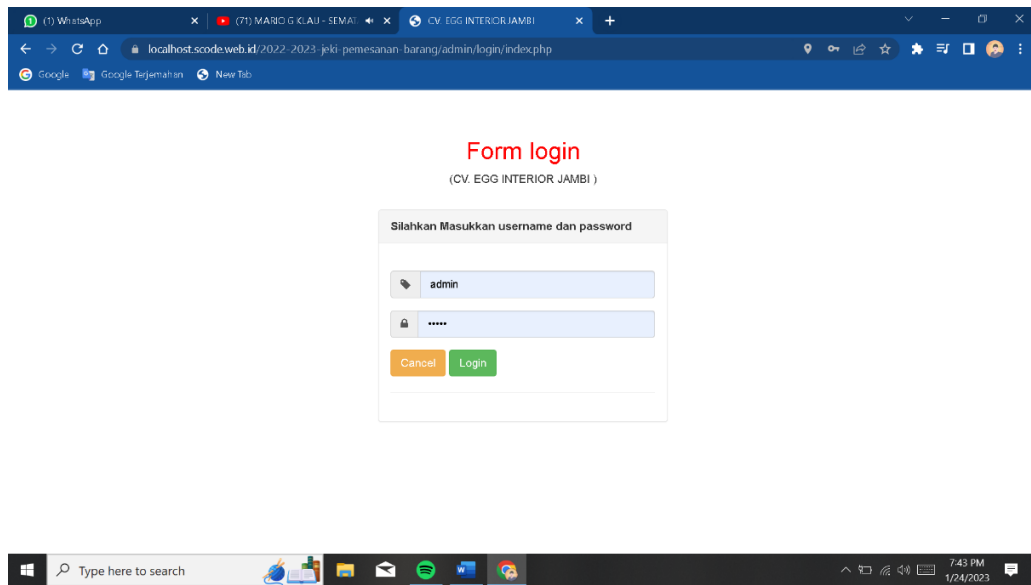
(1) WhatsApp
(71) MARIO G KLAU - SEMAT
CV. EGG INTERIOR JAMBI
localhost.scode.web.id/2022-2023-jeki-pemesanan-barang/admin/login/index.php
Google
Google Terjemahan
New Tab

Form login
(CV. EGG INTERIOR JAMBI )

Silahkan Masukkan username dan password

admin
•••••

Cancel
Login

Type here to search
7:43 PM
1/24/2023